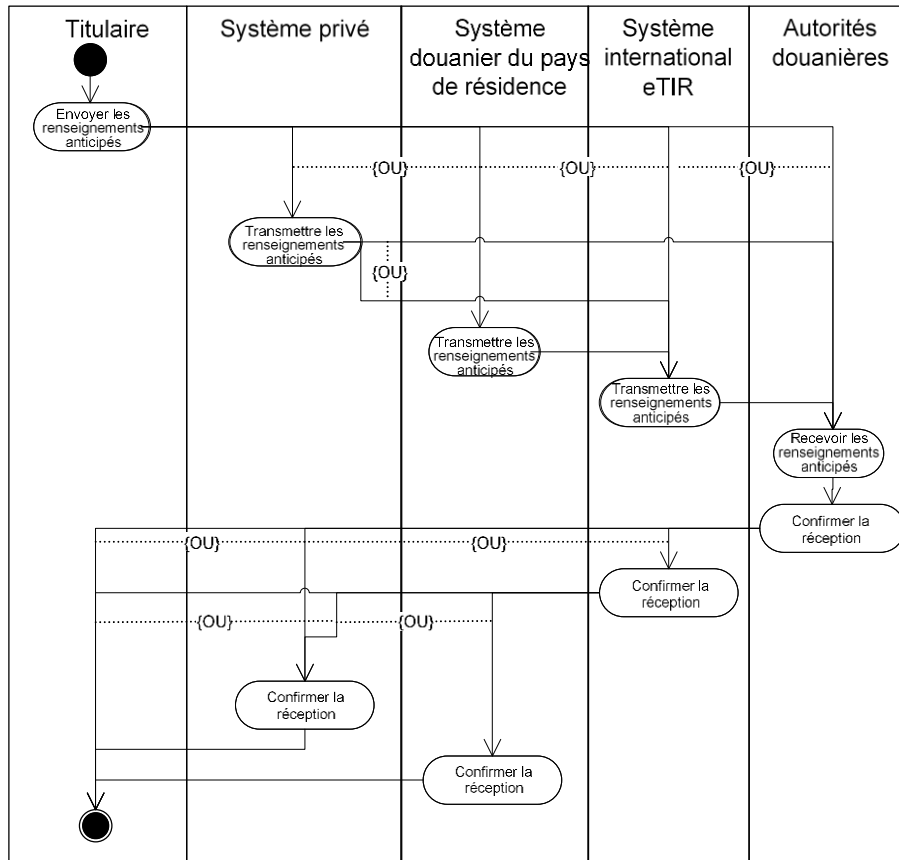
Titulaire

Système privé

Système douanier du pays de résidence

Système international eTIR

Autorités douanières

Envoyer les renseignements anticipés

{OU}

{OU}

{OU}

Transmettre les renseignements anticipés

{OU}

Transmettre les renseignements anticipés

Transmettre les renseignements anticipés

Recevoir les renseignements anticipés

Confirmer la réception

{OU}

{OU}

Confirmer la réception

{OU}

{OU}

Confirmer la réception

Confirmer la réception